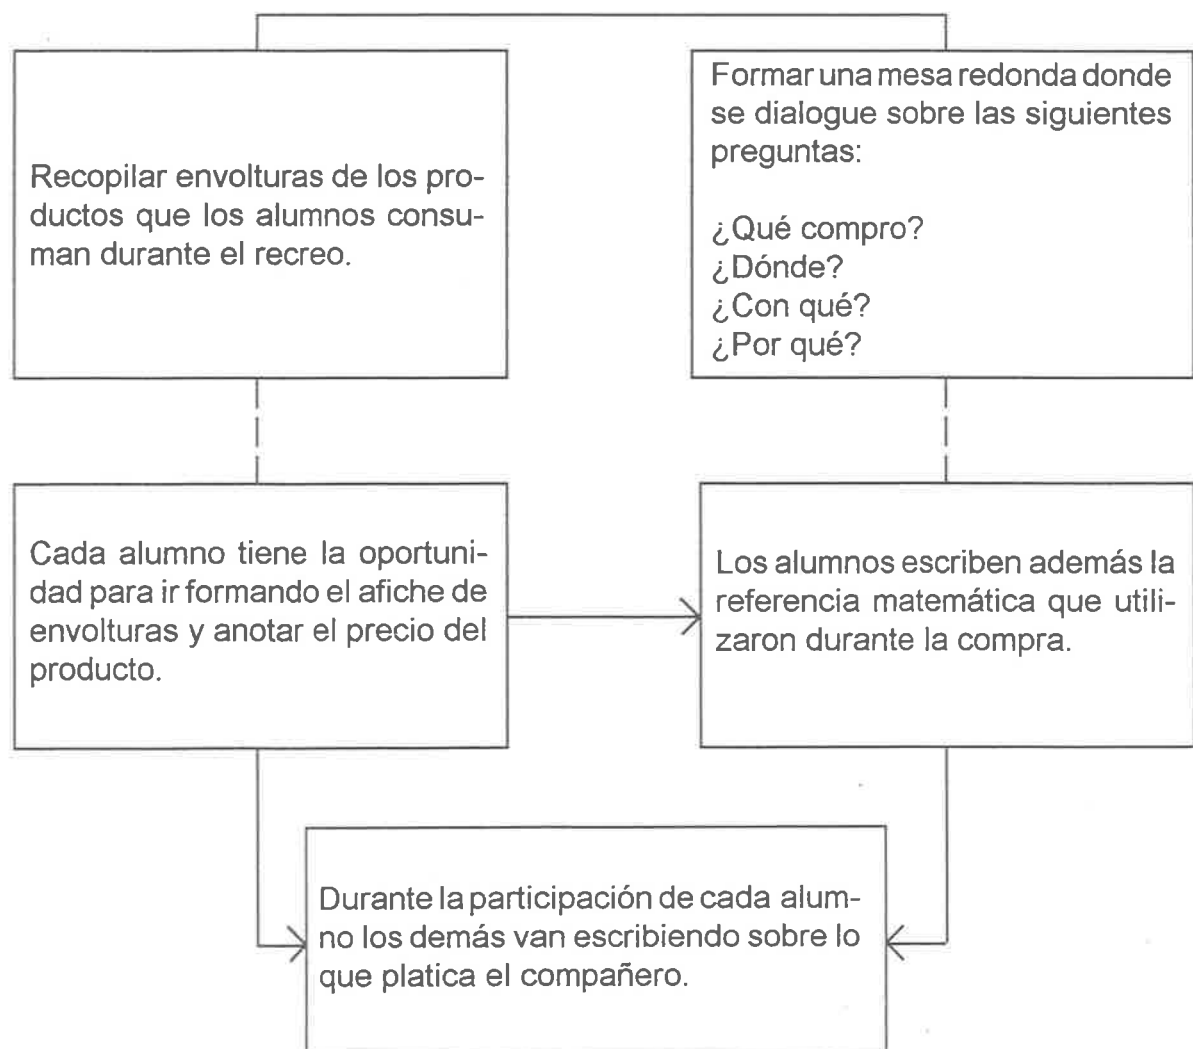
Recopilar envolturas de los productos que los alumnos consuman durante el recreo.

Formar una mesa redonda donde se dialogue sobre las siguientes preguntas:

¿Qué compro?
¿Dónde?
¿Con qué?
¿Por qué?

Cada alumno tiene la oportunidad para ir formando el afiche de envolturas y anotar el precio del producto.

Los alumnos escriben además la referencia matemática que utilizaron durante la compra.

Durante la participación de cada alumno los demás van escribiendo sobre lo que platica el compañero.